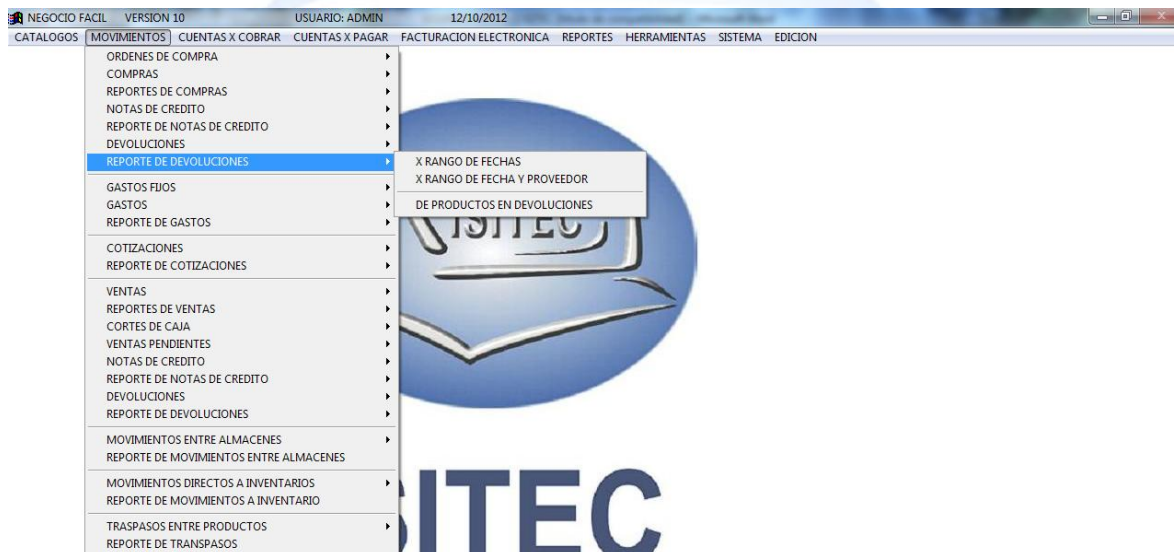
NEGOCIO FACIL VERSION 10 USUARIO: ADMIN 12/10/2012

CATALOGOS MOVIMIENTOS CUENTAS X COBRAR CUENTAS X PAGAR FACTURACION ELECTRONICA REPORTES HERRAMIENTAS SISTEMA EDICION

ORDENES DE COMPRA
COMPRAS
REPORTES DE COMPRAS
NOTAS DE CREDITO
REPORTE DE NOTAS DE CREDITO
DEVOLUCIONES
REPORTE DE DEVOLUCIONES

GASTOS FIJOS
GASTOS
REPORTE DE GASTOS

COTIZACIONES
REPORTE DE COTIZACIONES

VENTAS
REPORTES DE VENTAS
CORTES DE CAJA
VENTAS PENDIENTES
NOTAS DE CREDITO
REPORTE DE NOTAS DE CREDITO
DEVOLUCIONES
REPORTE DE DEVOLUCIONES

MOVIMIENTOS ENTRE ALMACENES
REPORTE DE MOVIMIENTOS ENTRE ALMACENES

MOVIMIENTOS DIRECTOS A INVENTARIOS
REPORTE DE MOVIMIENTOS A INVENTARIO

TRASPASOS ENTRE PRODUCTOS
REPORTE DE TRASPASOS

X RANGO DE FECHAS
X RANGO DE FECHA Y PROVEEDOR
DE PRODUCTOS EN DEVOLUCIONES

SITEC

SITEC